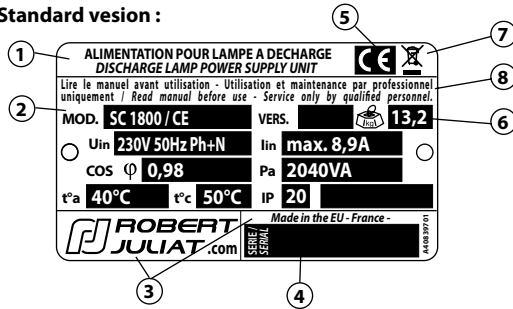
Standard vesion :

1

5

7

ALIMENTATION POUR LAMPE A DECHARGE
DISCHARGE LAMP POWER SUPPLY UNIT

CE

8

Lire le manuel avant utilisation - Utilisation et maintenance par professionnel uniquement / Read manual before use - Service only by qualified personnel.

2

MOD. SC 1800 / CE

VERS.

kg

13,2

6

Uin 230V 50Hz Ph+N

Iin max. 8,9A

COS φ 0,98

Pa 2040VA

t°a 40°C

t°c 50°C

IP 20

ROBERT JULIAT .com

Made in the EU - France -

SERIE / SERIAL

A408 397 01

3

4